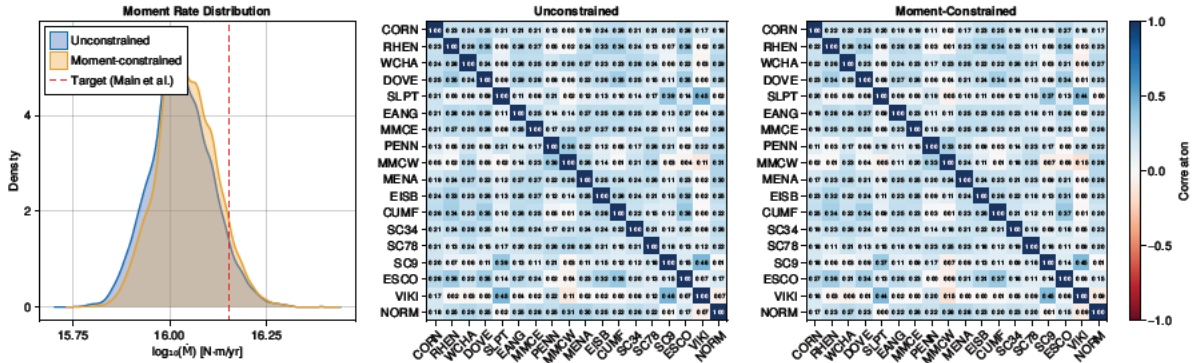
Moment Rate Distribution

Unconstrained
Moment-constrained
Target (Main et al.)

Density

4

2

0

15.75

16.00

16.25

$\log_{10}(\dot{M})$ [N·m/yr]

Unconstrained

CORN
RHEN
WCHA
DOVE
SLPT
EANG
MMCE
PENN
MMCW
MENA
EISB
CUMF
SC34
SC78
SC9
ESCO
VIKI
NORM

CORN RHEN WCHA DOVE SLPT EANG MMCE PENN MMCW MENA EISB CUMF SC34 SC78 SC9 ESCO VIKI NORM

Moment-Constrained

CORN
RHEN
WCHA
DOVE
SLPT
EANG
MMCE
PENN
MMCW
MENA
EISB
CUMF
SC34
SC78
SC9
ESCO
VIKI
NORM

CORN RHEN WCHA DOVE SLPT EANG MMCE PENN MMCW MENA EISB CUMF SC34 SC78 SC9 ESCO VIKI NORM

1.0

0.5

0.0

−0.5

−1.0

Correlation